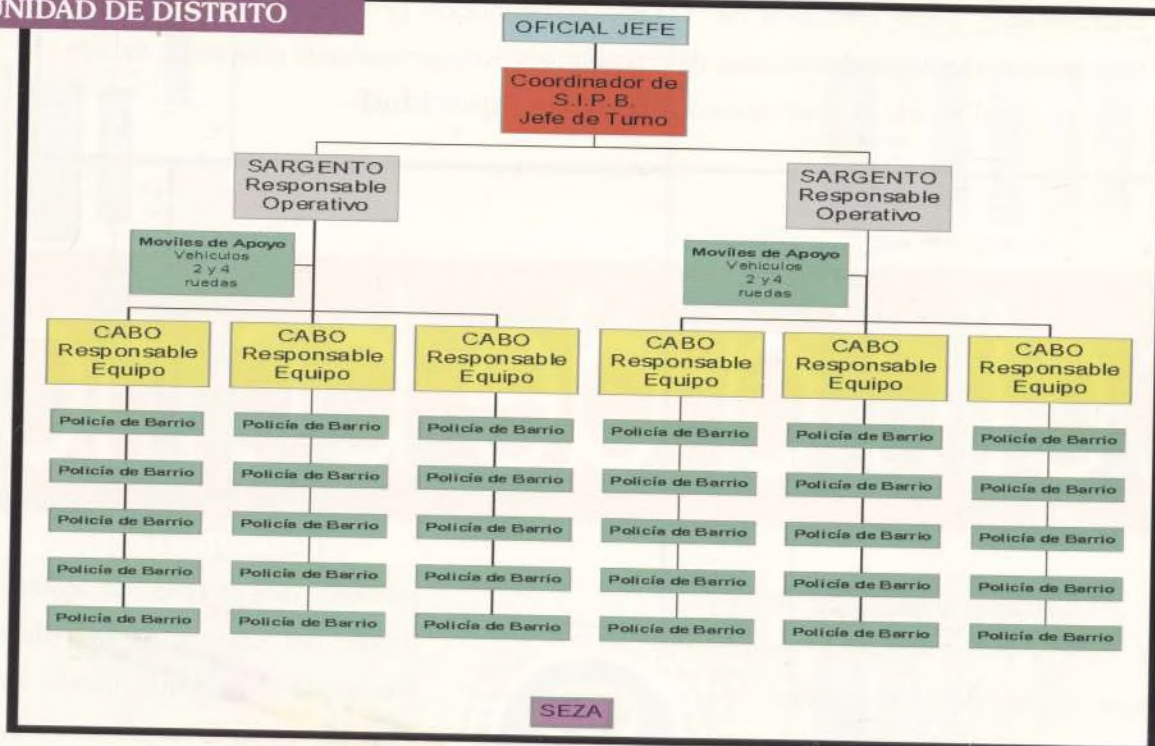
UNIDAD DE DISTRITO

OFICIAL JEFE

Coordinador de S.I.P.B. Jefe de Turno

SARGENTO Responsable Operativo

Moviles de Apoyo Vehiculos 2 y 4 ruedas

CABO Responsable Equipo

Policía de Barrio

Policía de Barrio

Policía de Barrio

Policía de Barrio

Policía de Barrio

CABO Responsable Equipo

Policía de Barrio

Policía de Barrio

Policía de Barrio

Policía de Barrio

Policía de Barrio

CABO Responsable Equipo

Policía de Barrio

Policía de Barrio

Policía de Barrio

Policía de Barrio

Policía de Barrio

SARGENTO Responsable Operativo

Moviles de Apoyo Vehiculos 2 y 4 ruedas

CABO Responsable Equipo

Policía de Barrio

Policía de Barrio

Policía de Barrio

Policía de Barrio

Policía de Barrio

CABO Responsable Equipo

Policía de Barrio

Policía de Barrio

Policía de Barrio

Policía de Barrio

Policía de Barrio

CABO Responsable Equipo

Policía de Barrio

Policía de Barrio

Policía de Barrio

Policía de Barrio

Policía de Barrio

SEZA